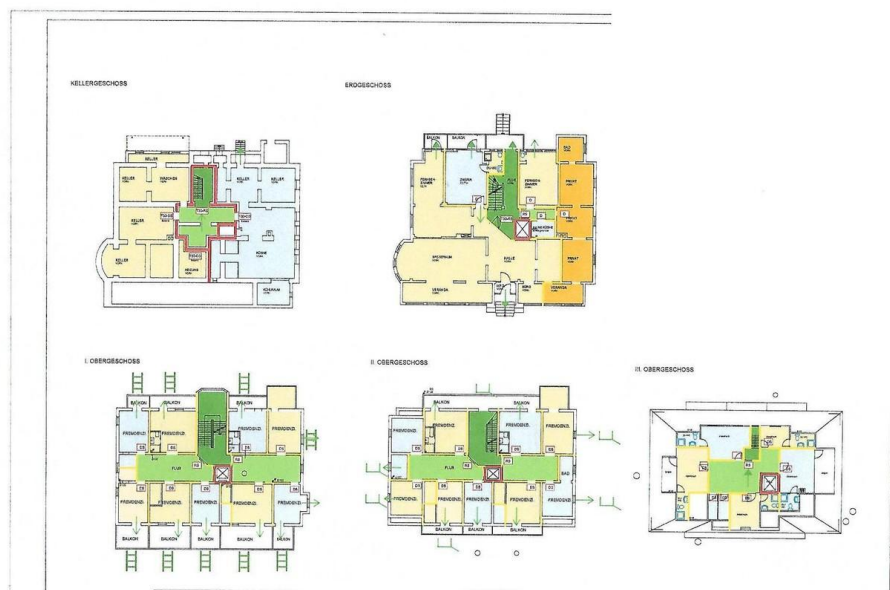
KELLERGESCHOSS

ERDGESCHOSS

I. OBERGESCHOSS

II. OBERGESCHOSS

III. OBERGESCHOSS

KELLER

KELLER

WASCHEN

KELLER

KELLER

KELLER

KELLER

HEIZUNG

KÜCHE

KÜHLRAUM

BALKON

BALKON

FERNSEH-ZIMMER

ZIMMER

FLUR

FERNSEH-ZIMMER

BAD

PRIVAT

SPEISERAUM

HALLE

PRIVAT

VERANDA

VERANDA

BALKON

BALKON

BALKON

BALKON

FREMDENZ.

FREMDENZ.

FREMDENZ.

FLUR

FREMDENZ.

FREMDENZ.

FREMDENZ.

FREMDENZ.

FREMDENZ.

BALKON

BALKON

BALKON

BALKON

BALKON

BALKON

BALKON

FREMDENZ.

FREMDENZ.

FREMDENZ.

FREMDENZ.

FLUR

BAD

FREMDENZ.

FREMDENZ.

FREMDENZ.

FREMDENZ.

FREMDENZ.

BALKON

BALKON